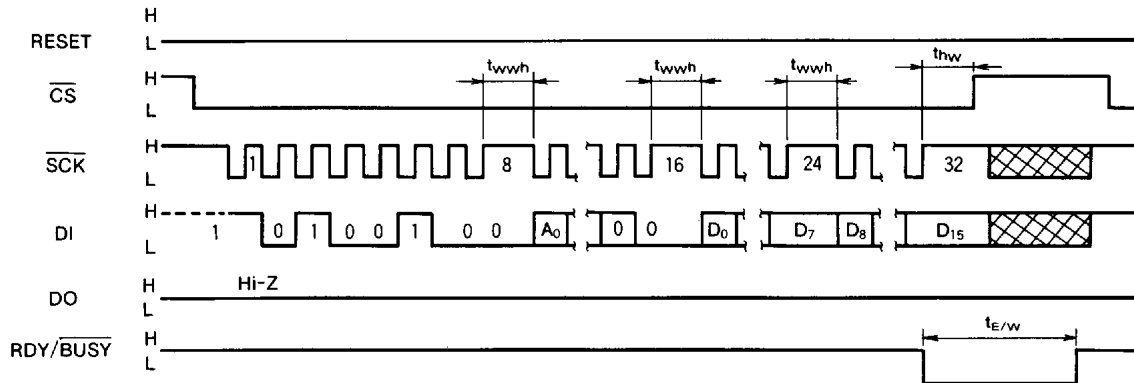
RESET H L

$\overline{CS}$ H L

$t_{WWh}$ $t_{WWh}$ $t_{WWh}$ $t_{hW}$

$\overline{SCK}$ H L 1 8 16 24 32

DI H L 1 0 1 0 0 1 0 0 $A_0$ 0 0 $D_0$ $D_7$ $D_8$ $D_{15}$

DO H L Hi-Z

RDY/$\overline{BUSY}$ H L $t_{E/W}$